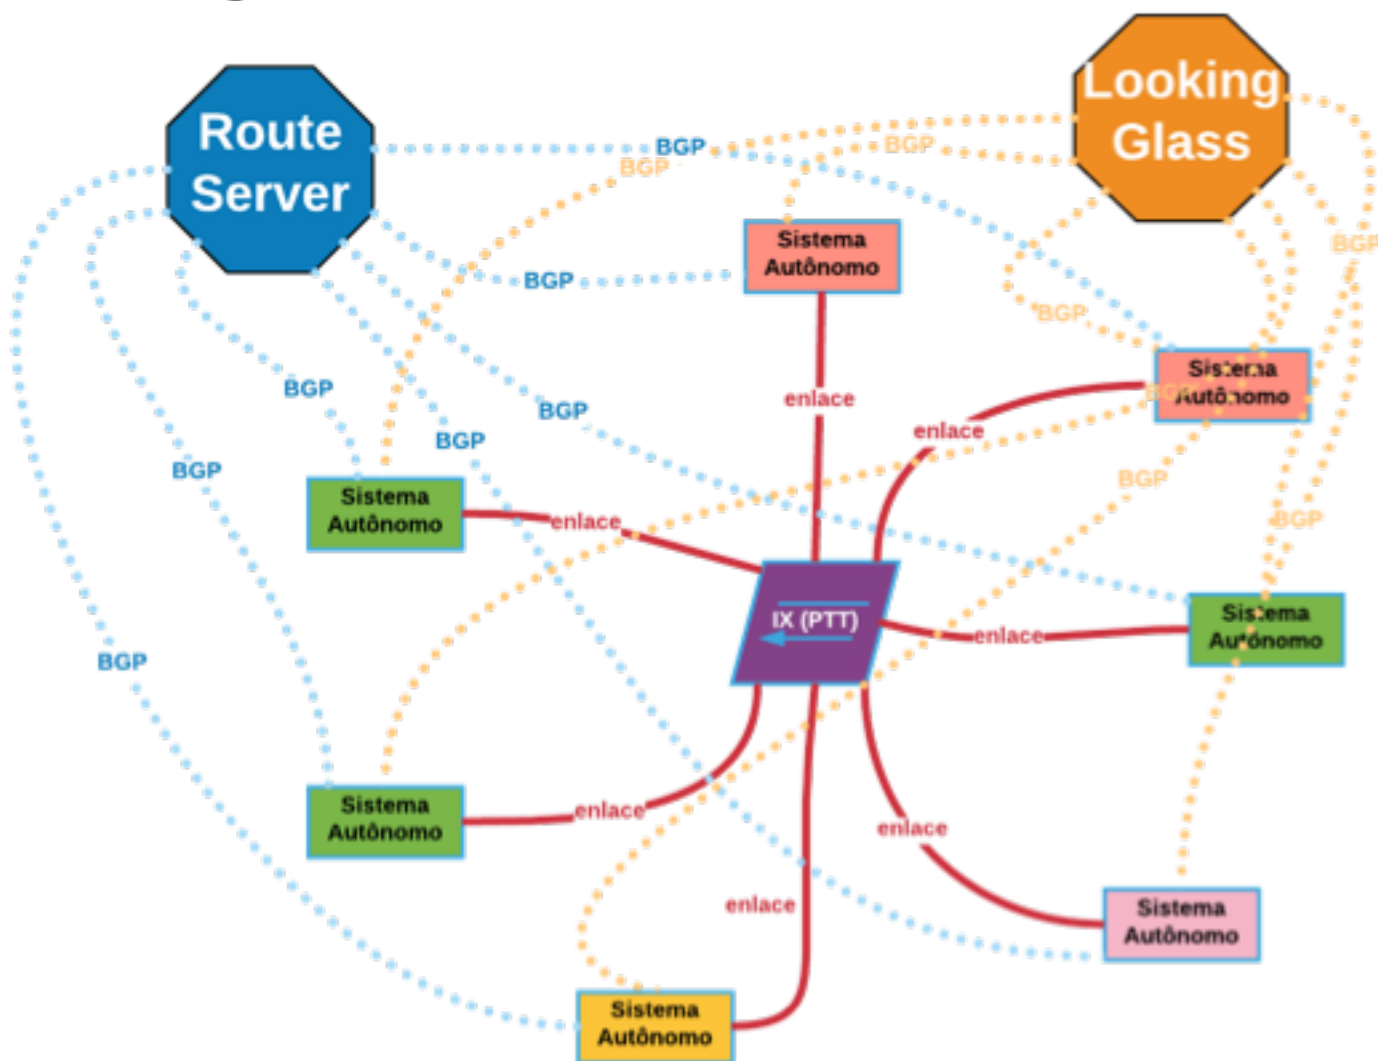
Route Server

Looking Glass

BGP

BGP

BGP

Sistema Autônomo

BGP

BGP

BGP

BGP

BGP

BGP

Sistema Autônomo

enlace

enlace

BGP

Sistema Autônomo

enlace

BGP

BGP

IX (PTT)

enlace

Sistema Autônomo

BGP

Sistema Autônomo

enlace

enlace

enlace

Sistema Autônomo

Sistema Autônomo